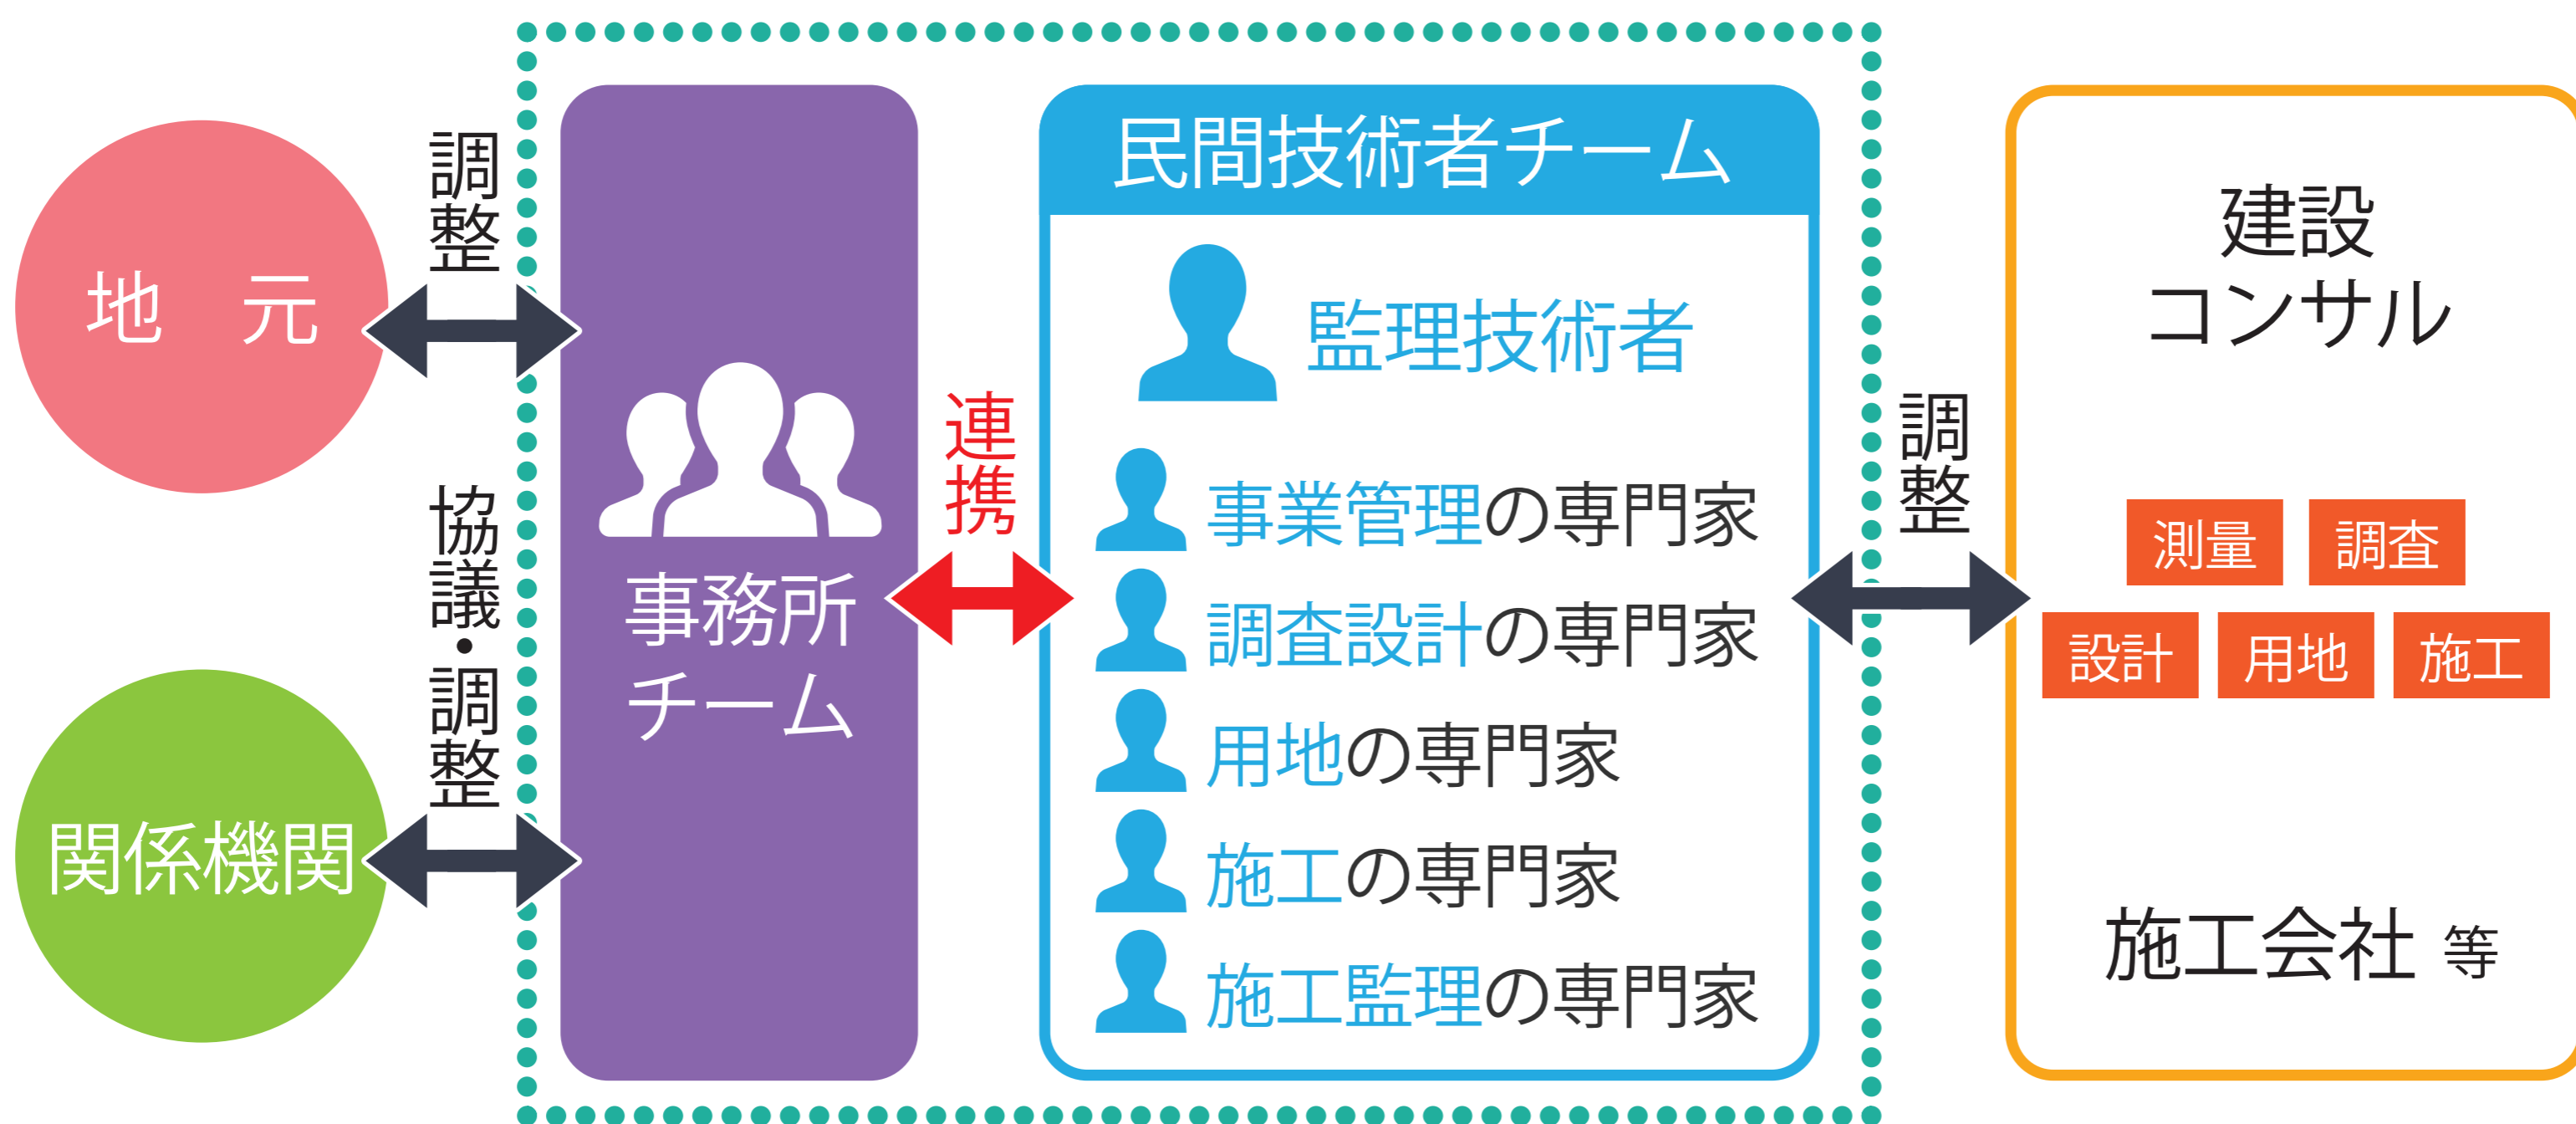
地　元

調整

協議・調整

関係機関

事務所チーム

連携

民間技術者チーム

監理技術者

事業管理の専門家

調査設計の専門家

用地の専門家

施工の専門家

施工監理の専門家

調整

建設コンサル

測量 調査

設計 用地 施工

施工会社 等